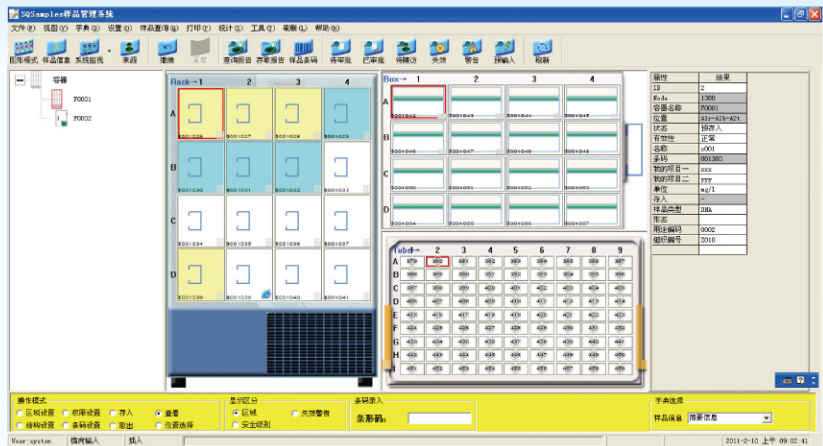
SQSamples样品管理系统

文件(F) 视图(V) 字典(D) 设置(S) 样品查询(Q) 打印(P) 统计(S) 工具(T) 帮助(H) 帮助(H)

图库模式 样品信息 系统指视 来源 撤销 查询报告 存架报告 样品条码 待审批 已审批 待归还 失效 警告 待确认 刷新

容器
F0001
F0002

Rack 1 2 3 4

A B C D

S001026 S001027 S001028 S001029
S001030 S001031 S001032 S001033
S001034 S001035 S001036 S001037
S001038 S001039 S001040 S001041

Box 1 2 3 4

A B C D

Tube 1 2 3 4 5 6 7 8 9

A B C D E F G H I

| 属性 | 结果 |
|---|---|
| ID | 2 |
| Node | 1300 |
| 容器名称 | F0001 |
| 位置 | A1r-A1b-A2t |
| 状态 | 预存入 |
| 有效性 | 正常 |
| 名称 | s001 |
| 条码 | 001380 |
| 物的项目一 | xxx |
| 物的项目二 | yyy |
| 单位 | ug/l |
| 存入 | - |
| 样品类型 | DNA |
| 形态 | |
| 用途编码 | 0002 |
| 组织编号 | 2010 |

操作模式
区域设置 机架设置 存入 查看
排列设置 条码设置 取出 位置选择

显示区分
区域 失效警告
安全级别

条码录入
条形码:

字典选择
样品信息 推荐信息

User system 播放输入 插入 2011-2-10 上午 09:02:41